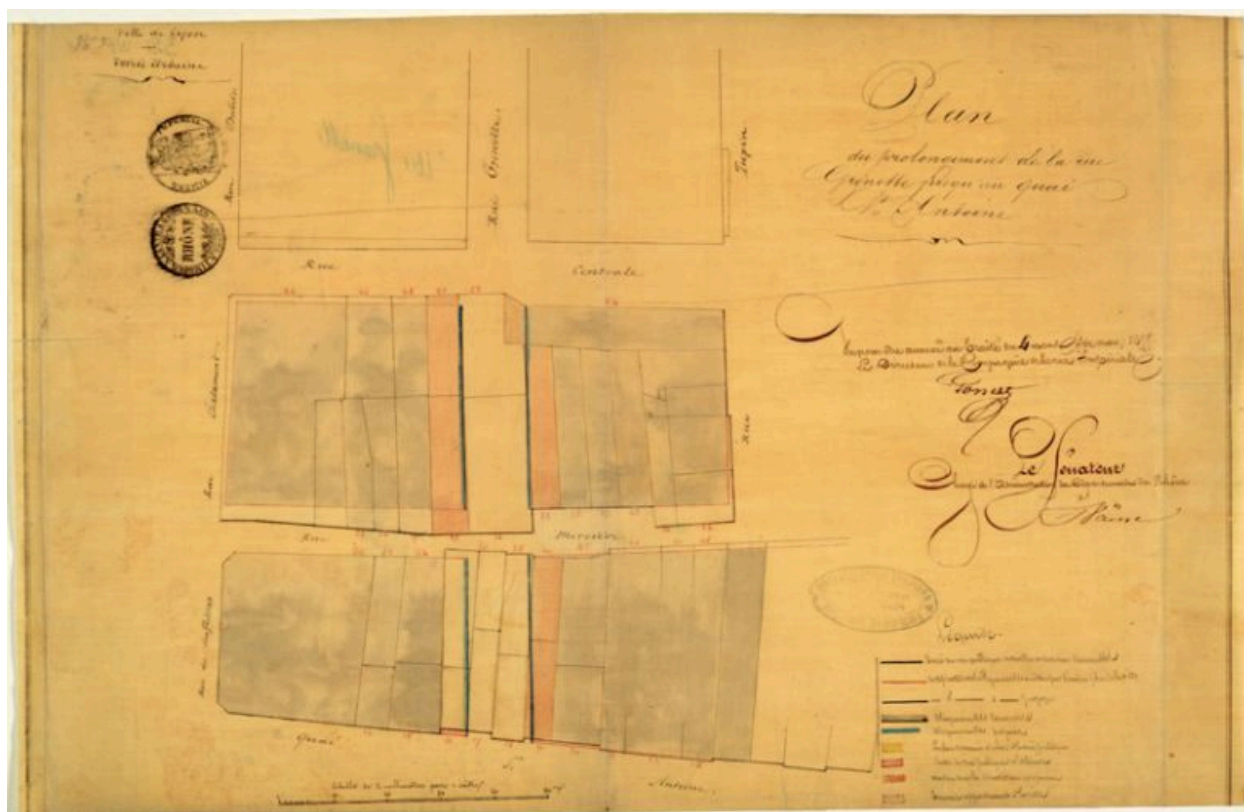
Ville de Lyon
Voirie urbaine

RHÔNE

Plan
du prolongement de la rue Grenette jusqu'au quai St Antoine

Rue Dubois
Rue Grenette
Tupin

Rue Centrale

Rue Ferrandière
Rue
Rue Mercière
Rue des Orfèvres
Quai St Antoine

Le Sénateur
Chargé de l'Administration du Département du Rhône
Vaïsse

Légende

Échelle de 2 millimètres pour 1 mètre